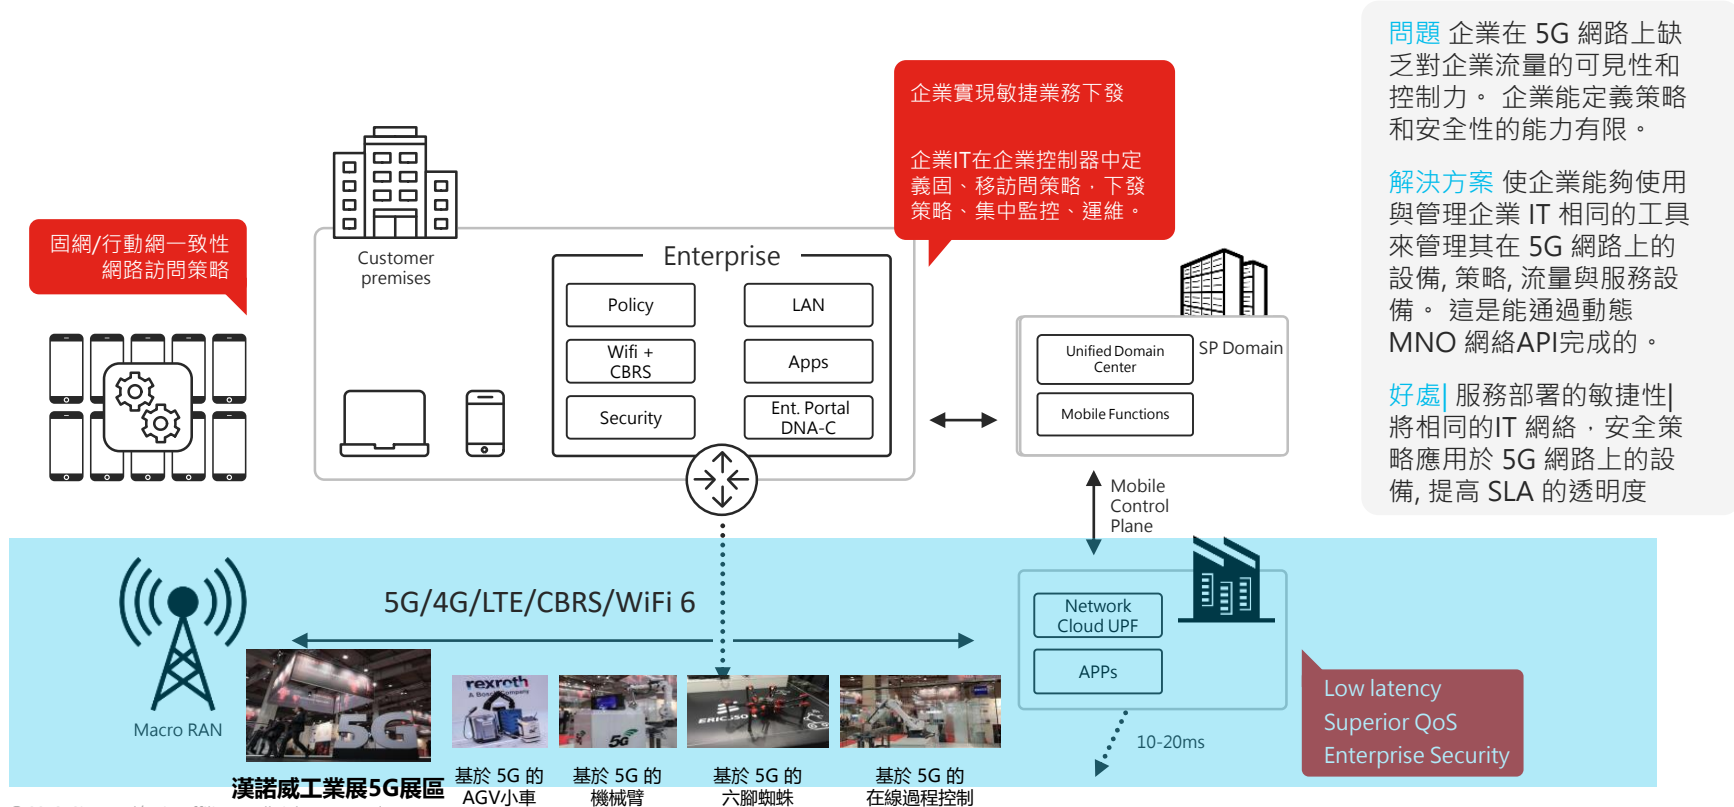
固網/行動網一致性
網路訪問策略

Customer premises

Enterprise

Policy

LAN

Wifi + CBRS

Apps

Security

Ent. Portal DNA-C

企業實現敏捷業務下發

企業IT在企業控制器中定義固、移訪問策略，下發策略、集中監控、運維。

Unified Domain Center

SP Domain

Mobile Functions

Mobile Control Plane

問題 企業在 5G 網路上缺乏對企業流量的可見性和控制力。 企業能定義策略和安全性的能力有限。

解決方案 使企業能夠使用與管理企業 IT 相同的工具來管理其在 5G 網路上的設備, 策略, 流量與服務設備。 這是能通過動態 MNO 網絡API完成的。

好處| 服務部署的敏捷性| 將相同的IT 網絡，安全策略應用於 5G 網路上的設備, 提高 SLA 的透明度

5G/4G/LTE/CBRS/WiFi 6

Macro RAN

Network Cloud UPF

APPs

10-20ms

Low latency
Superior QoS
Enterprise Security

rexroth
A Bosch Company

5G

ERICSSON

漢諾威工業展5G展區

基於 5G 的 AGV小車

基於 5G 的 機械臂

基於 5G 的 六腳蜘蛛

基於 5G 的 在線過程控制